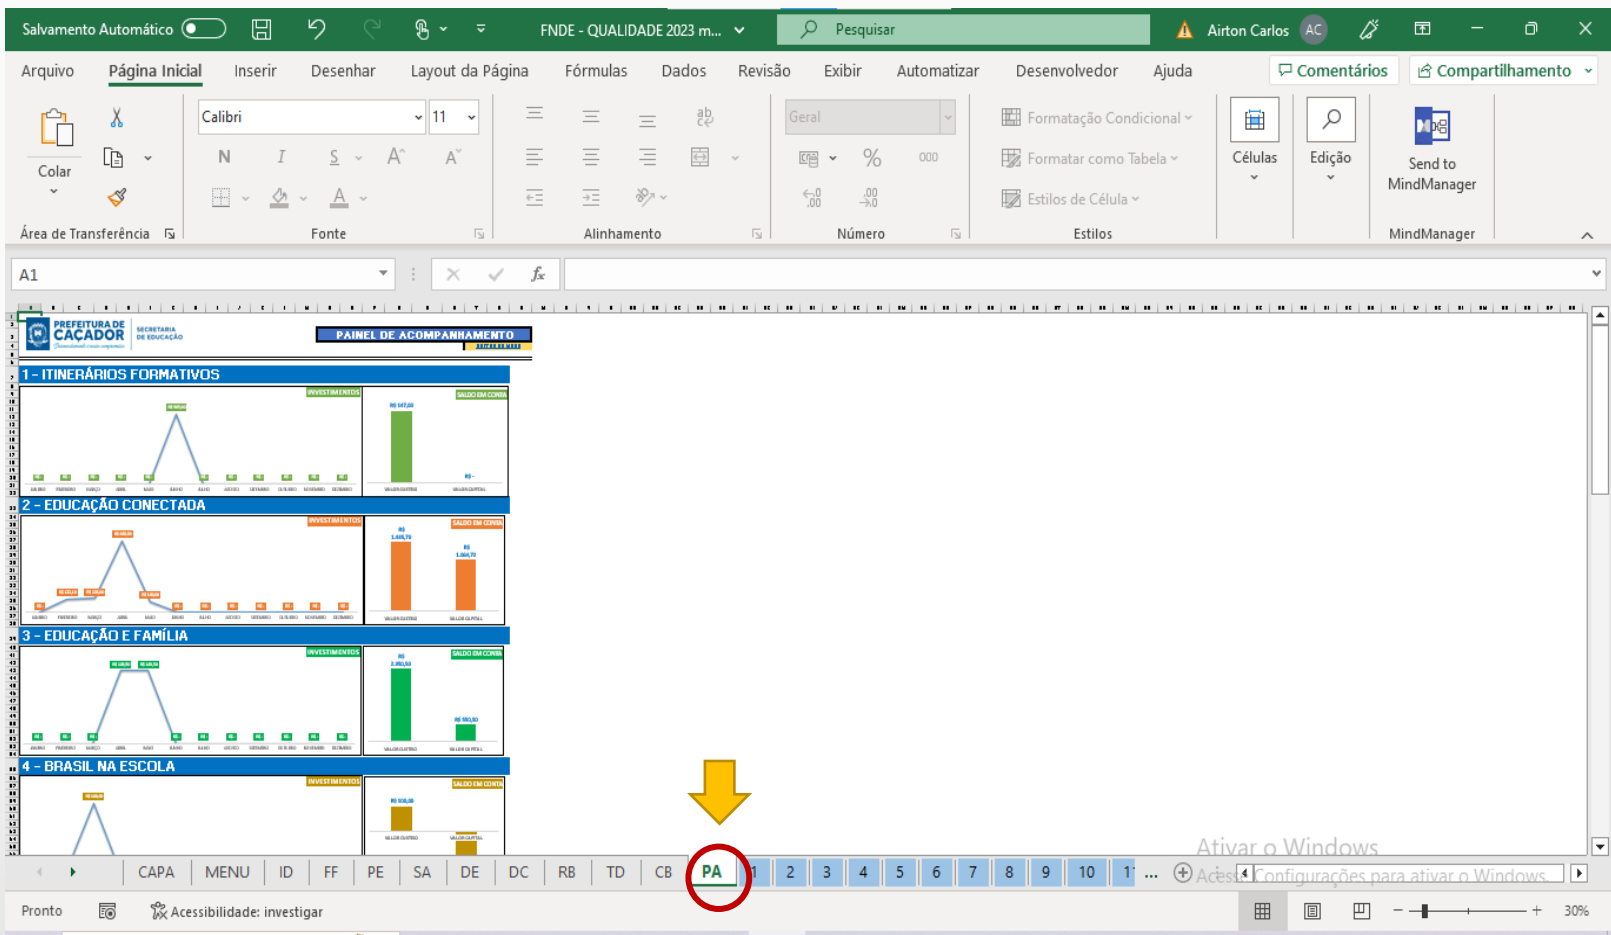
Salvamento Automático FNDE - QUALIDADE 2023 m... Pesquisar Airton Carlos AC

Arquivo Página Inicial Inserir Desenhar Layout da Página Fórmulas Dados Revisão Exibir Automatizar Desenvolvedor Ajuda Comentários Compartilhamento

Colar
Área de Transferência
Calibri 11
N I S A A
Fonte
Alinhamento
Geral
%
000
Número
Formatação Condicional
Formatar como Tabela
Estilos de Célula
Estilos
Células
Edição
Send to MindManager
MindManager

A1

PREFEITURA DE CAÇADOR SECRETARIA DE EDUCAÇÃO
PAINEL DE ACOMPANHAMENTO

1 - ITINERÁRIOS FORMATIVOS
INVESTIMENTOS
SALDO EM CONTA

2 - EDUCAÇÃO CONECTADA
INVESTIMENTOS
SALDO EM CONTA

3 - EDUCAÇÃO E FAMÍLIA
INVESTIMENTOS
SALDO EM CONTA

4 - BRASIL NA ESCOLA
INVESTIMENTOS
SALDO EM CONTA

Ativar o Windows
Acesse Configurações para ativar o Windows.

CAPA MENU ID FF PE SA DE DC RB TD CB PA 1 2 3 4 5 6 7 8 9 10 1 ...

Pronto Acessibilidade: investigar 30%